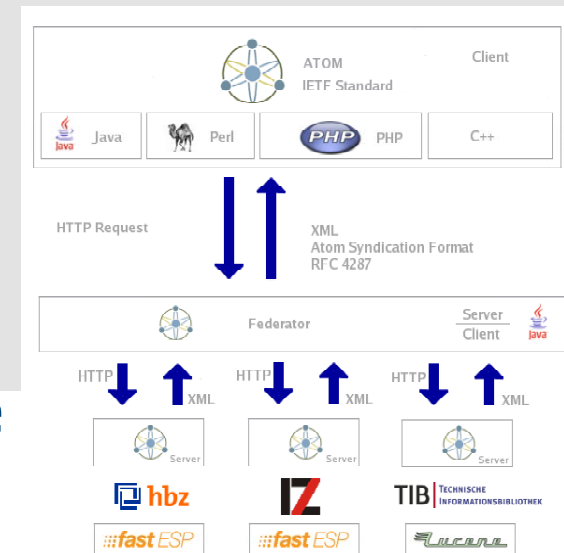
ATOM
IETF Standard

Client

Java

Java

Perl

PHP

PHP

C++

HTTP Request

XML
Atom Syndication Format
RFC 4287

Federator

Server
Client

Java

HTTP

XML

HTTP

XML

HTTP

XML

Server

Server

Server

hbz

IZ

TIB | TECHNISCHE INFORMATIONSBIBLIOTHEK

fast ESP

fast ESP

Lucene